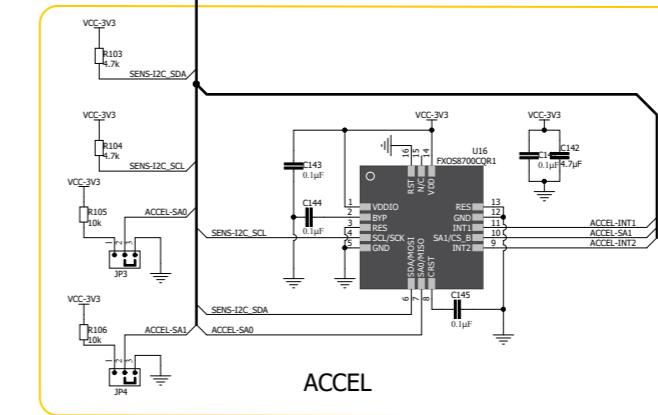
VCC-3V3
R103
4.7k
SENS-I2C_SDA

VCC-3V3
R104
4.7k
SENS-I2C_SCL

VCC-3V3
R105
10k
ACCEL-SA0
1 2 3
JP3

VCC-3V3
R106
10k
ACCEL-SA1
1 2 3
JP4

VCC-3V3
C143
0.1µF
C144
0.1µF
SENS-I2C_SCL
1 VDDIO
2 BYP
3 RES
4 SCL/SCK
5 GND
16 RST
15 N/C
14 VDD
U16
FXOS8700CQR1
RES 13
GND 12
INT1 11
SA1/CS_B 10
INT2 9
SDA/MOSI 6
SA0/MISO 7
CRST 8
C145
0.1µF
SENS-I2C_SDA
ACCEL-SA0
VCC-3V3
C141
0.1µF
C142
4.7µF
ACCEL-INT1
ACCEL-SA1
ACCEL-INT2

ACCEL